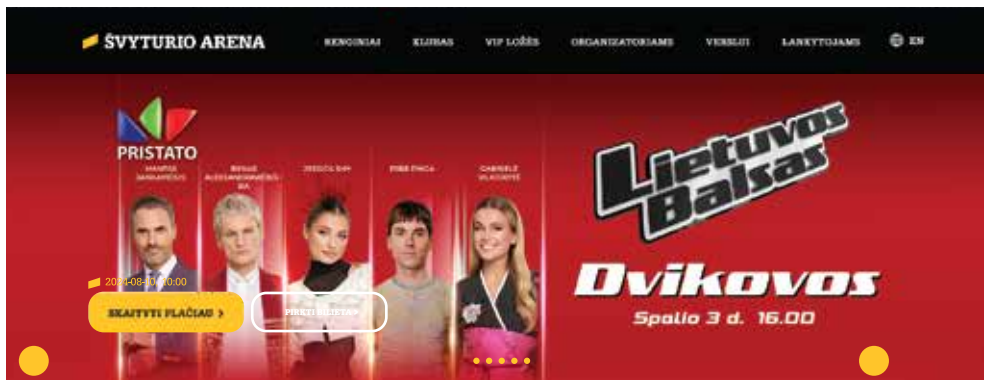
ŠVYTURIO ARENA

RENGINIAI KLUBAS VIP LOŽĖS ORGANIZATORIAMS VERSLUI LANKYTOJAMS EN

PRISTATO

MANTAS JANKAVIČIUS

BIRUTĖ ALEKSANDRAVIČIŪTĖ

JESSICA SHY

PIJUS ČIAGA

GABRIELĖ VILKAITĖ

Lietuvos Balsas

Dvikovos

Spalio 3 d. 16.00

2024-08-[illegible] 10:00

SKAITYTI PLAČIAU >

PIRKTI BILIETĄ >